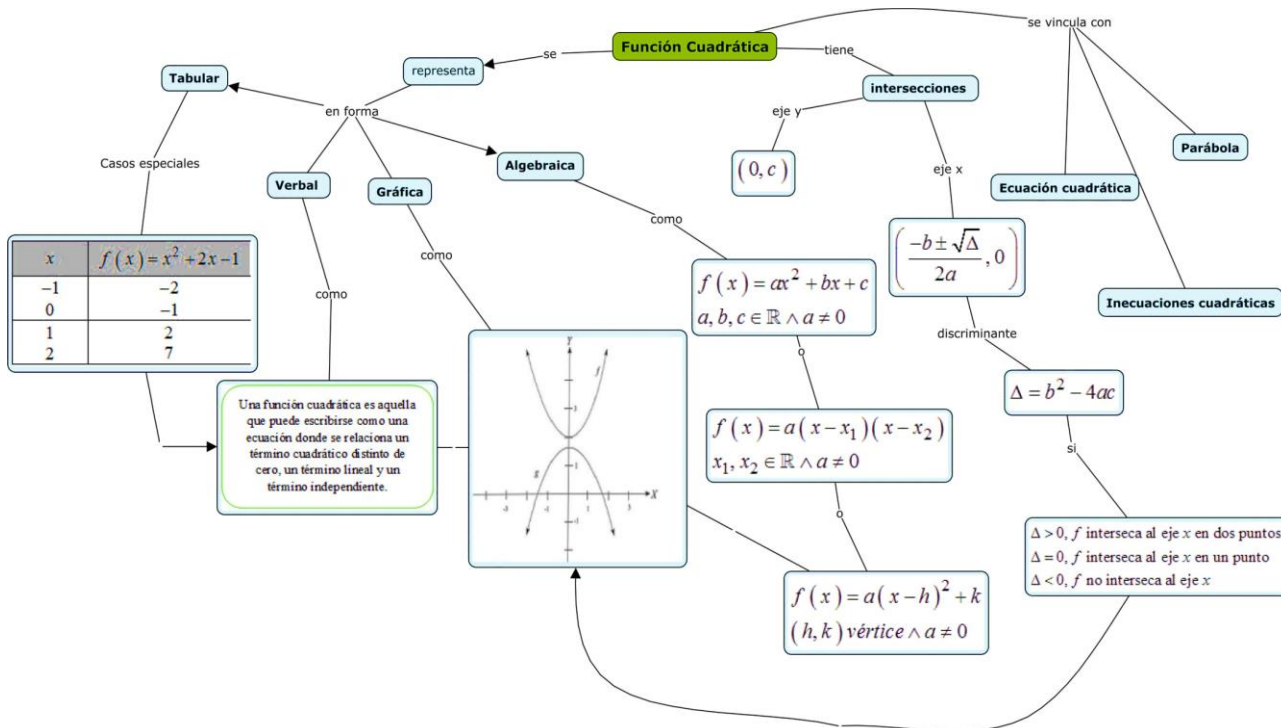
Función Cuadrática

se

representa

en forma

Tabular

Casos especiales

| $x$ | $f(x)=x^2+2x-1$ |
|---|---|
| $-1$ | $-2$ |
| $0$ | $-1$ |
| $1$ | $2$ |
| $2$ | $7$ |

Verbal

como

Una función cuadrática es aquella que puede escribirse como una ecuación donde se relaciona un término cuadrático distinto de cero, un término lineal y un término independiente.

Gráfica

como

$y$
$f$
$g$
$X$
3
1
-1
-3
-1
1
3

Algebraica

como

$f(x)=ax^2+bx+c$
$a,b,c\in\mathbb{R}\wedge a\neq 0$

o

$f(x)=a(x-x_1)(x-x_2)$
$x_1,x_2\in\mathbb{R}\wedge a\neq 0$

o

$f(x)=a(x-h)^2+k$
$(h,k)\, vértice \wedge a\neq 0$

tiene

intersecciones

eje y

$(0,c)$

eje x

$\left(\frac{-b\pm\sqrt{\Delta}}{2a},0\right)$

discriminante

$\Delta=b^2-4ac$

si

$\Delta>0$, $f$ interseca al eje $x$ en dos puntos
$\Delta=0$, $f$ interseca al eje $x$ en un punto
$\Delta<0$, $f$ no interseca al eje $x$

se vincula con

Parábola

Ecuación cuadrática

Inecuaciones cuadráticas